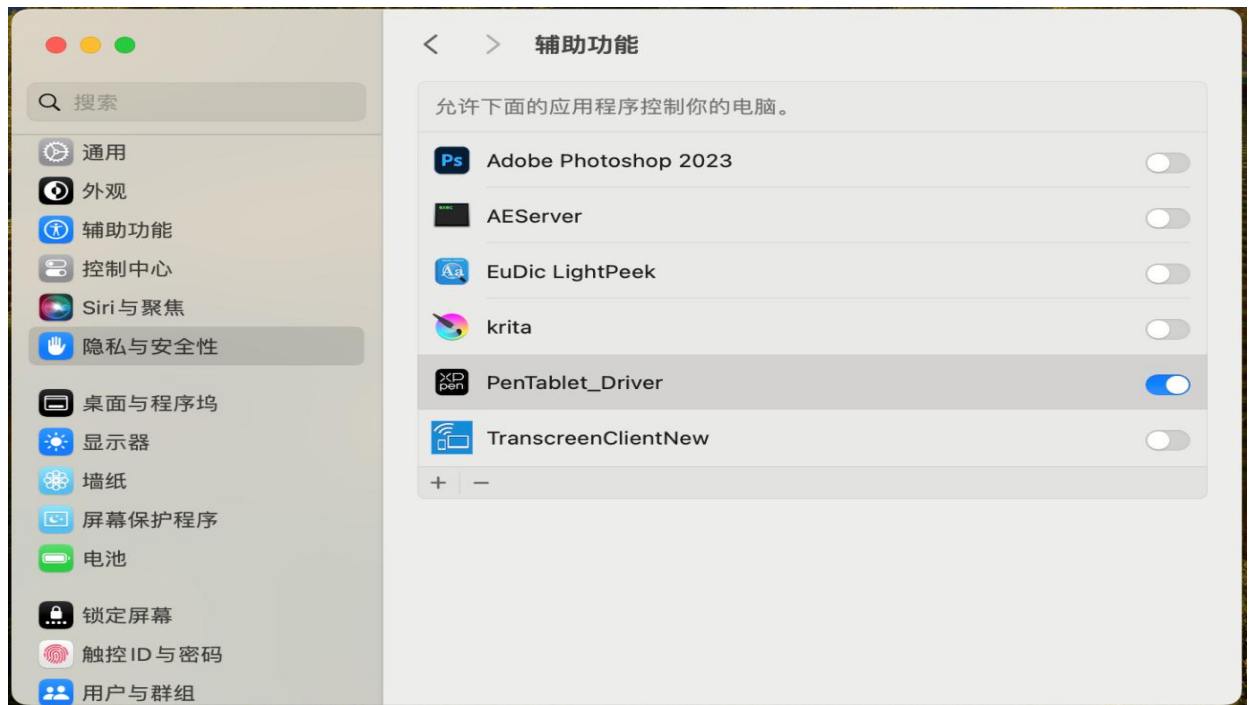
搜索

通用
外观
辅助功能
控制中心
Siri与聚焦
隐私与安全性

桌面与程序坞
显示器
墙纸
屏幕保护程序
电池

锁定屏幕
触控ID与密码
用户与群组

辅助功能

允许下面的应用程序控制你的电脑。

Ps Adobe Photoshop 2023
AEServer
Aa EuDic LightPeek
krita
XP pen PenTablet_Driver
TranscreenClientNew

+ −